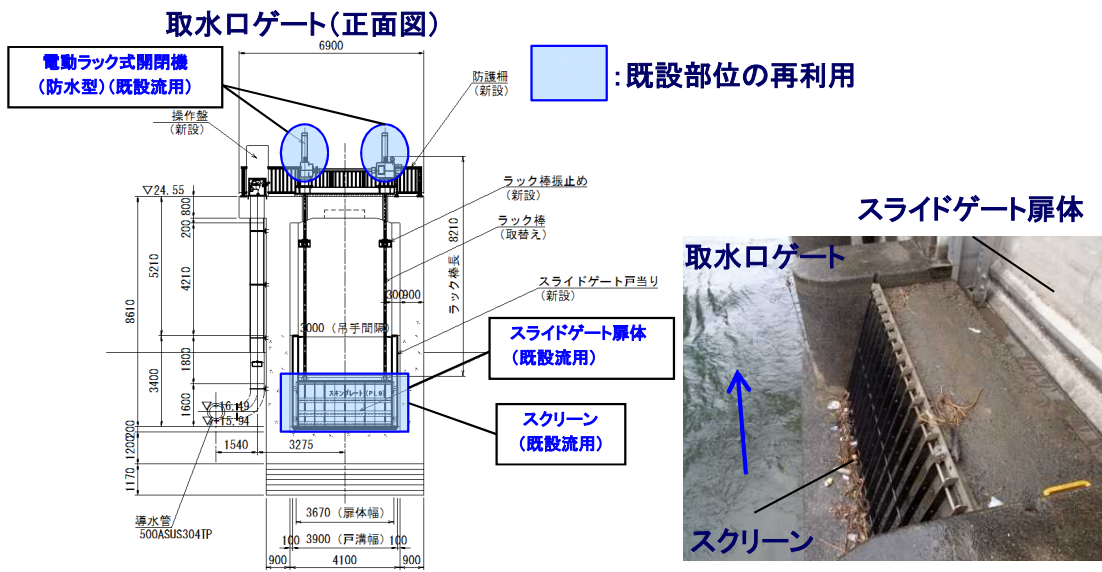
取水口ゲート(正面図)

電動ラック式開閉機
(防水型)(既設流用)

:既設部位の再利用

6900

防護柵
(新設)

操作盤
(新設)

▽24.55

ラック棒振止め
(新設)

ラック棒
(取替え)

8210

ラック棒長

800
200
5210
4210
8610
300
900

スライドゲート戸当り
(新設)

3000(吊手間隔)

スライドゲート扉体
(既設流用)

1800
3400
1600

スキンプレート(PL 8)

▽16.19
▽15.94

スクリーン
(既設流用)

200
1200
1540
3275
1170

3670(扉体幅)

導水管
500ASUS304TP

100 3900(戸溝幅) 100
900 4100 900

スライドゲート扉体

取水口ゲート

スクリーン